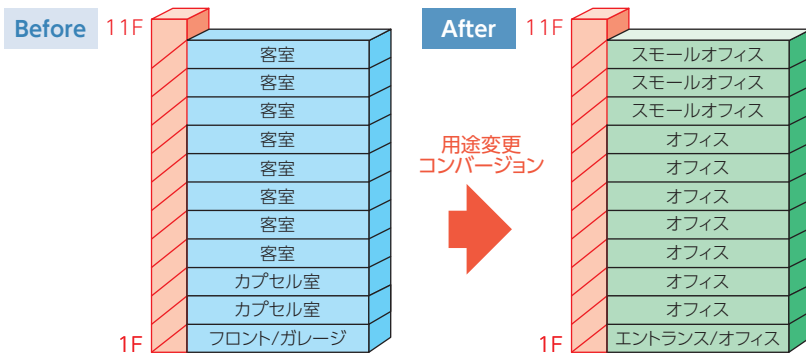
Before

11F

客室
客室
客室
客室
客室
客室
客室
客室
カプセル室
カプセル室
フロント/ガレージ

1F

用途変更
コンバージョン

After

11F

スモールオフィス
スモールオフィス
スモールオフィス
オフィス
オフィス
オフィス
オフィス
オフィス
オフィス
オフィス
エントランス/オフィス

1F